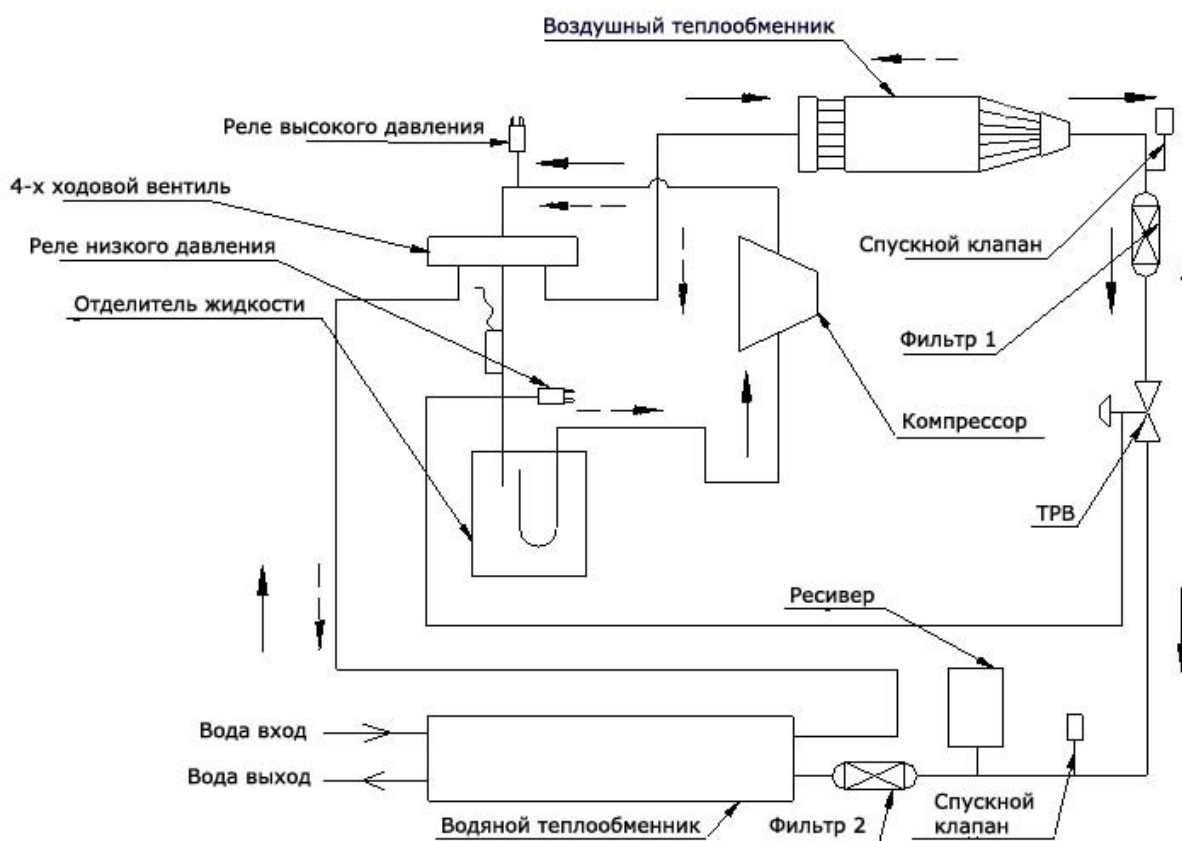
Воздушный теплообменник

Реле высокого давления

4-х ходовой вентиль

Реле низкого давления

Отделитель жидкости

Спускной клапан

Фильтр 1

Компрессор

ТРВ

Ресивер

Вода вход

Вода выход

Водяной теплообменник

Фильтр 2

Спускной клапан